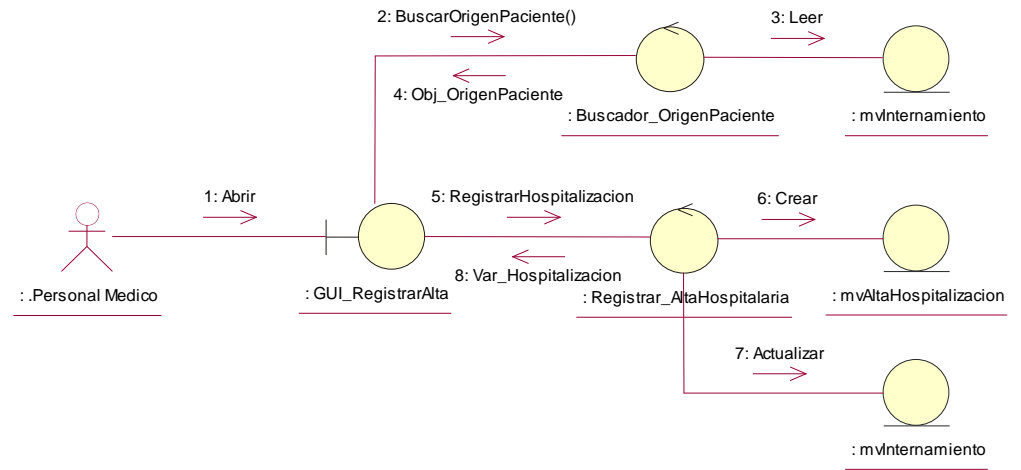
2: BuscarOrigenPaciente()

3: Leer

4: Obj_OrigenPaciente

: Buscador_OrigenPaciente

: mvInternamiento

1: Abrir

5: RegistrarHospitalizacion

6: Crear

8: Var_Hospitalizacion

: .Personal Medico

: GUI_RegistrarAlta

: Registrar_AltaHospitalaria

: mvAltaHospitalizacion

7: Actualizar

: mvInternamiento